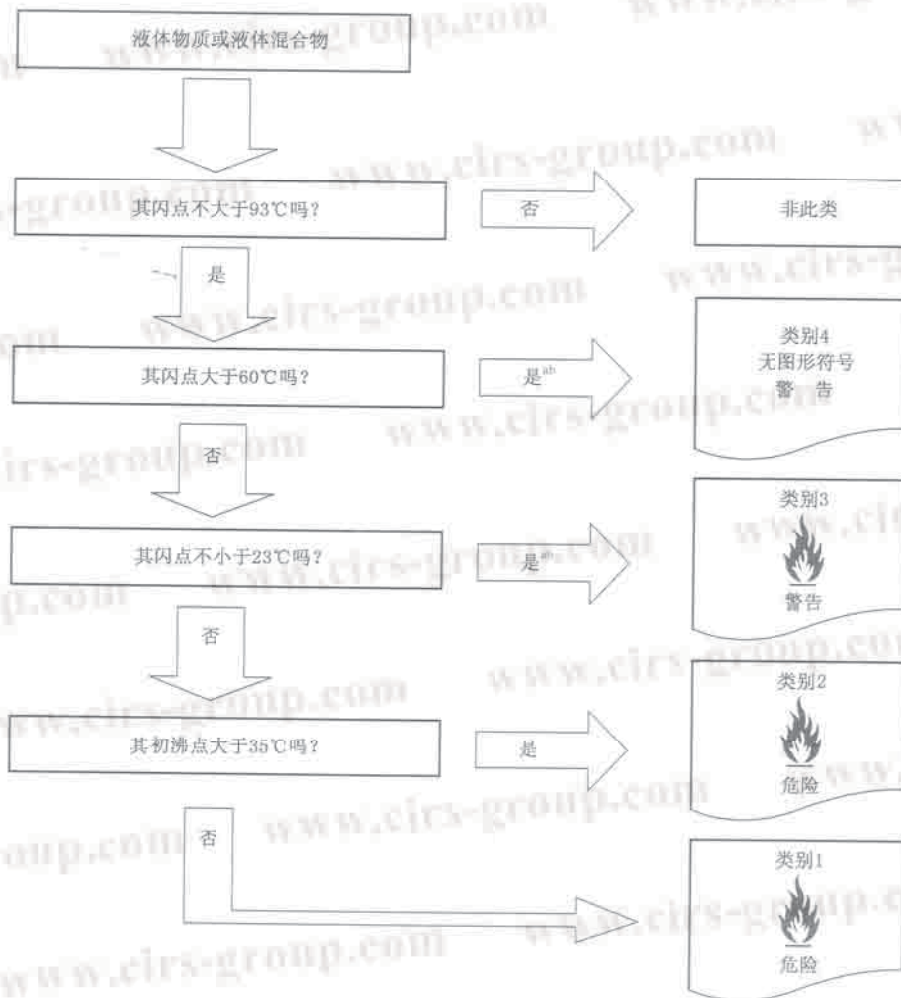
液体物质或液体混合物

其闪点不大于93℃吗？

否

非此类

是

其闪点大于60℃吗？

是$^{ab}$

类别4
无图形符号
警　告

否

其闪点不小于23℃吗？

是$^{a}$

类别3
警告

否

其初沸点大于35℃吗？

是

类别2
危险

否

类别1
危险

www.cirs-group.com